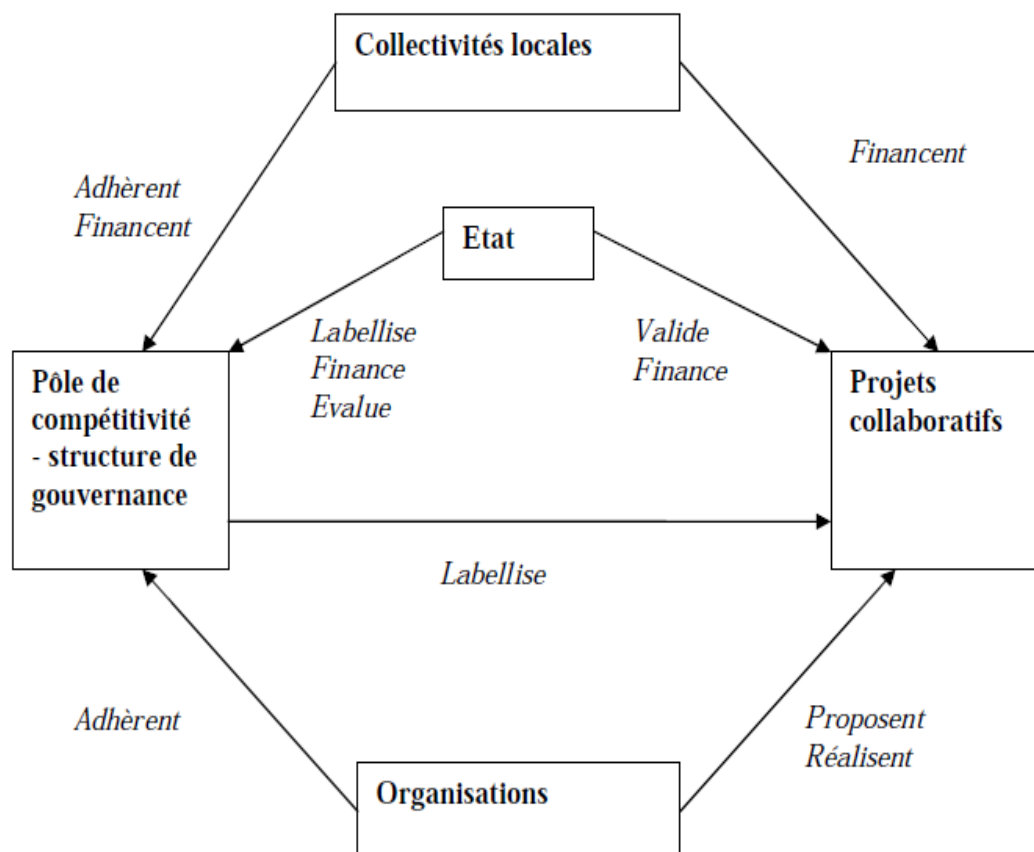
Collectivités locales

Adhèrent
Financent

Financent

Etat

Labellise
Finance
Evalue

Valide
Finance

Pôle de compétitivité - structure de gouvernance

Projets collaboratifs

Labellise

Adhèrent

Proposent
Réalisent

Organisations